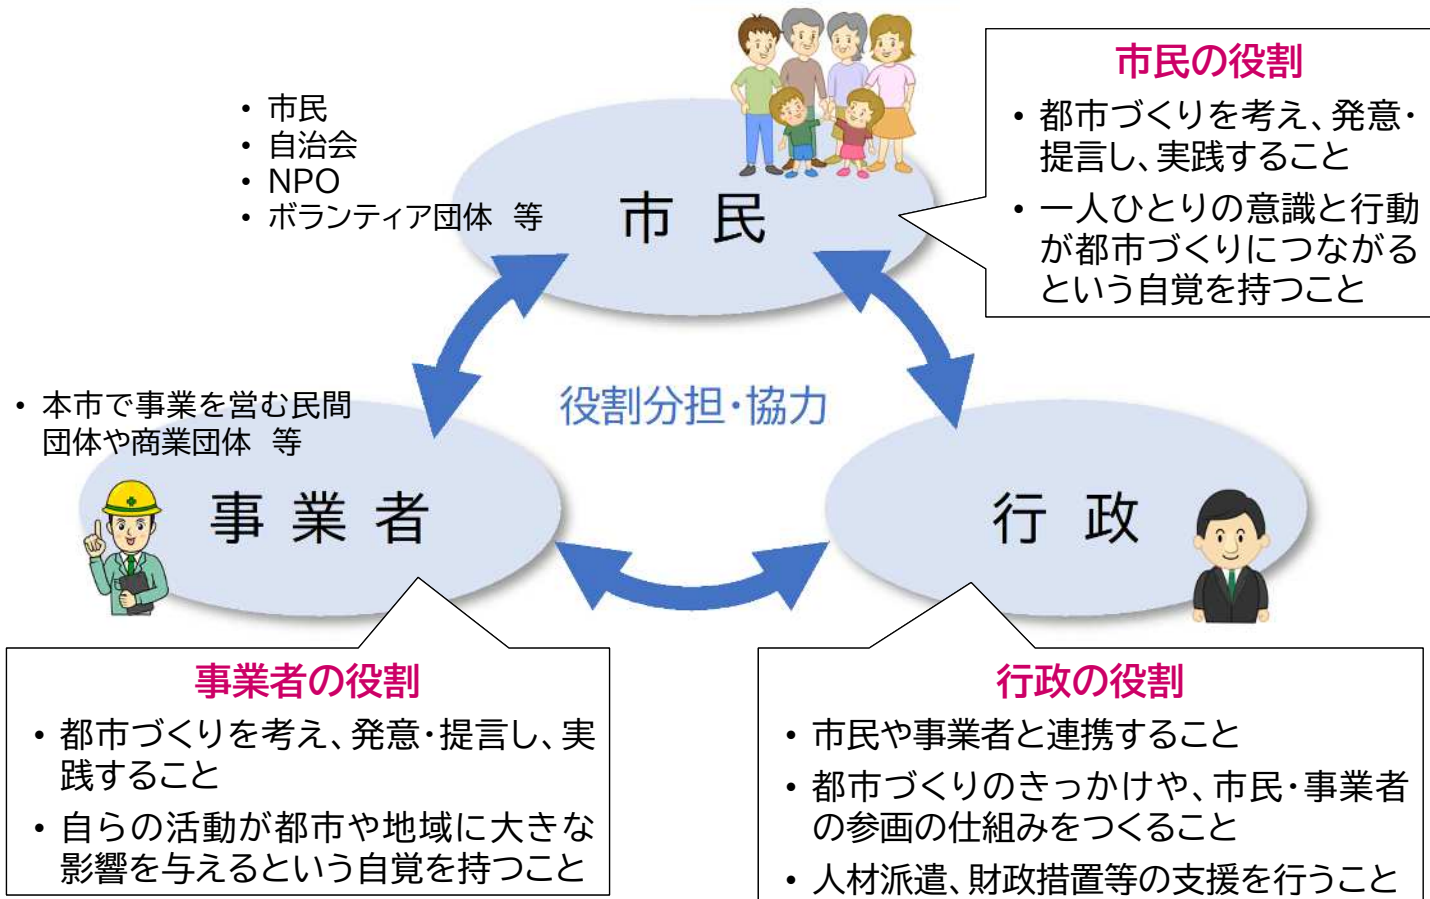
• 市民
• 自治会
• NPO
• ボランティア団体　等

市　民

市民の役割
• 都市づくりを考え、発意・提言し、実践すること
• 一人ひとりの意識と行動が都市づくりにつながるという自覚を持つこと

• 本市で事業を営む民間団体や商業団体　等

役割分担・協力

事　業　者

行　政

事業者の役割
• 都市づくりを考え、発意・提言し、実践すること
• 自らの活動が都市や地域に大きな影響を与えるという自覚を持つこと

行政の役割
• 市民や事業者と連携すること
• 都市づくりのきっかけや、市民・事業者の参画の仕組みをつくること
• 人材派遣、財政措置等の支援を行うこと